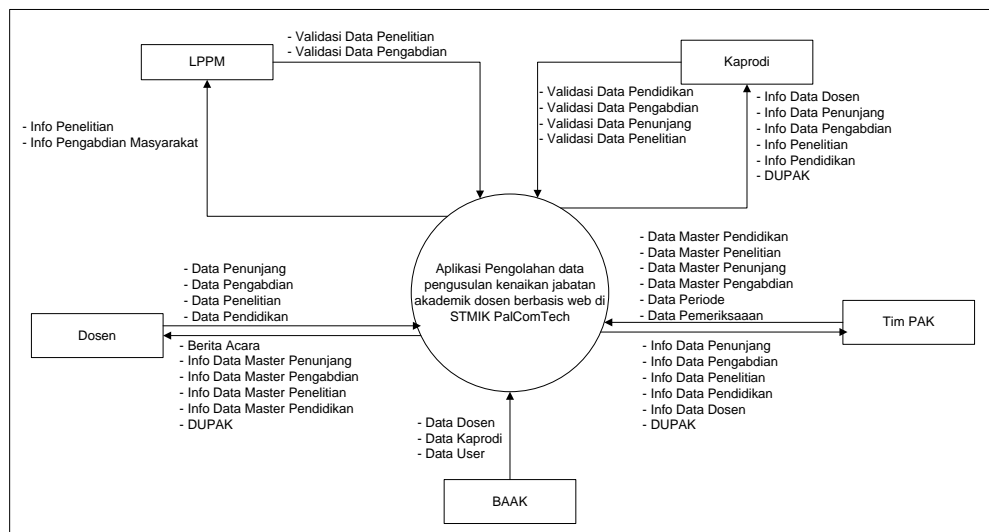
LPPM

- Validasi Data Penelitian
- Validasi Data Pengabdian

Kaprodi

- Info Penelitian
- Info Pengabdian Masyarakat

- Validasi Data Pendidikan
- Validasi Data Pengabdian
- Validasi Data Penunjang
- Validasi Data Penelitian

- Info Data Dosen
- Info Data Penunjang
- Info Data Pengabdian
- Info Penelitian
- Info Pendidikan
- DUPAK

Aplikasi Pengolahan data pengusulan kenaikan jabatan akademik dosen berbasis web di STMIK PalComTech

- Data Penunjang
- Data Pengabdian
- Data Penelitian
- Data Pendidikan

Dosen

- Berita Acara
- Info Data Master Penunjang
- Info Data Master Pengabdian
- Info Data Master Penelitian
- Info Data Master Pendidikan
- DUPAK

- Data Master Pendidikan
- Data Master Penelitian
- Data Master Penunjang
- Data Master Pengabdian
- Data Periode
- Data Pemeriksaaan

Tim PAK

- Info Data Penunjang
- Info Data Pengabdian
- Info Data Penelitian
- Info Data Pendidikan
- Info Data Dosen
- DUPAK

- Data Dosen
- Data Kaprodi
- Data User

BAAK